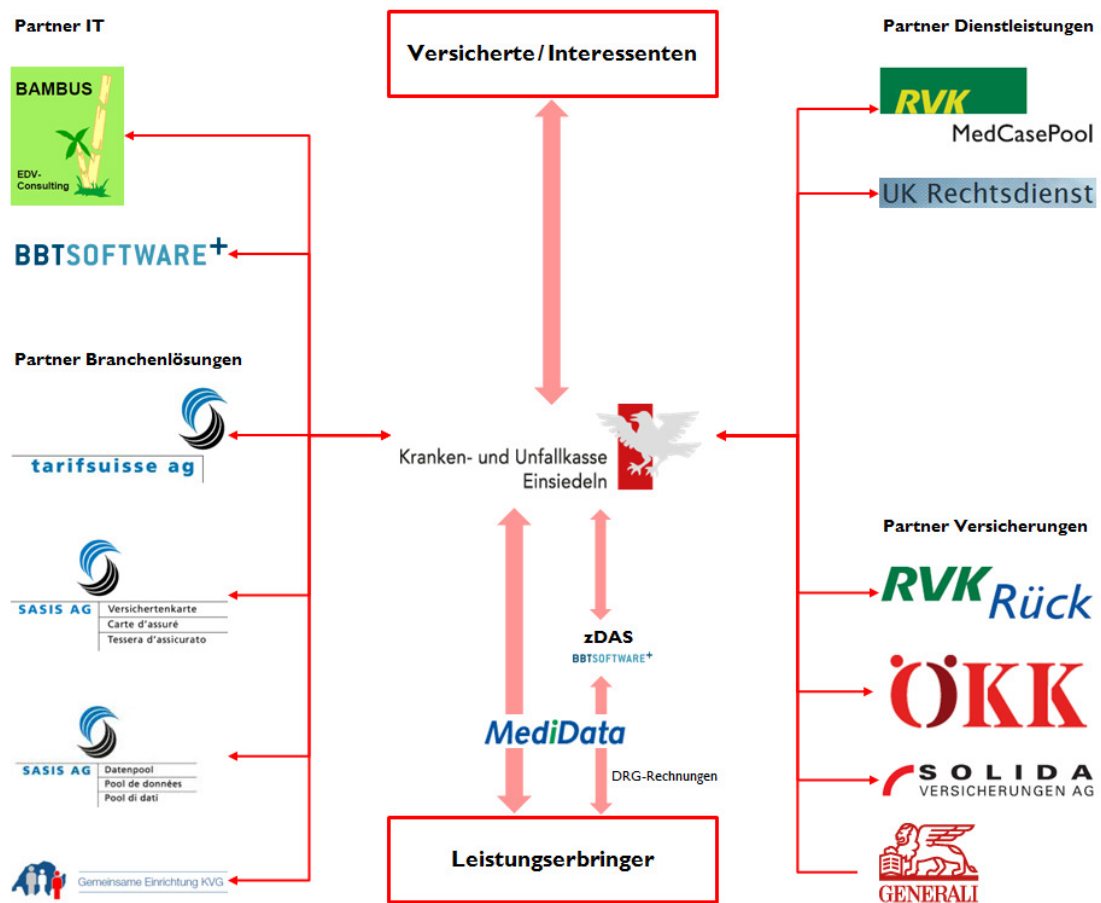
Partner IT

BAMBUS

EDV-Consulting

BBTSOFTWARE+

Partner Branchenlösungen

tarifsuisse ag

SASIS AG Versichertenkarte Carte d'assuré Tessera d'assicurato

SASIS AG Datenpool Pool de données Pool di dati

Gemeinsame Einrichtung KVG

Versicherte/Interessenten

Kranken- und Unfallkasse Einsiedeln

zDAS
BBTSOFTWARE+

MediData

DRG-Rechnungen

Leistungserbringer

Partner Dienstleistungen

RVK
MedCasePool

UK Rechtsdienst

Partner Versicherungen

RVK Rück

ÖKK

SOLIDA VERSICHERUNGEN AG

GENERALI